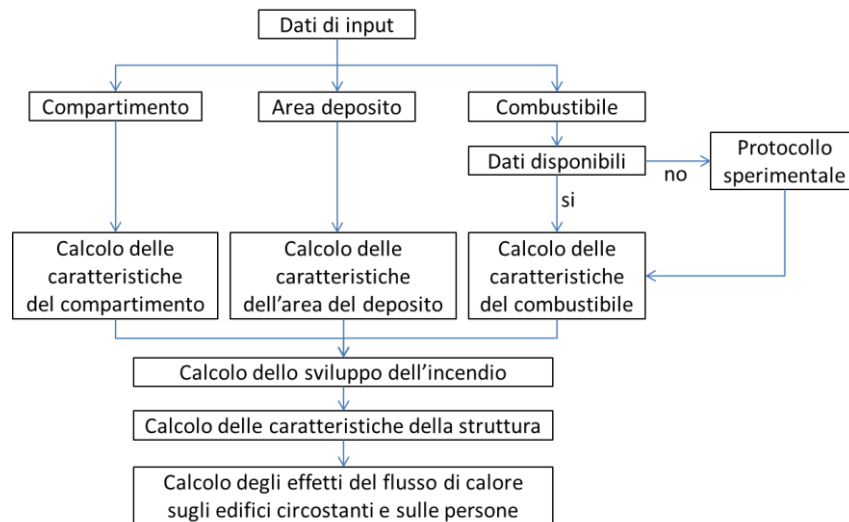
Dati di input

Compartimento

Area deposito

Combustibile

Dati disponibili

no

Protocollo sperimentale

si

Calcolo delle caratteristiche del compartimento

Calcolo delle caratteristiche dell'area del deposito

Calcolo delle caratteristiche del combustibile

Calcolo dello sviluppo dell'incendio

Calcolo delle caratteristiche della struttura

Calcolo degli effetti del flusso di calore sugli edifici circostanti e sulle persone